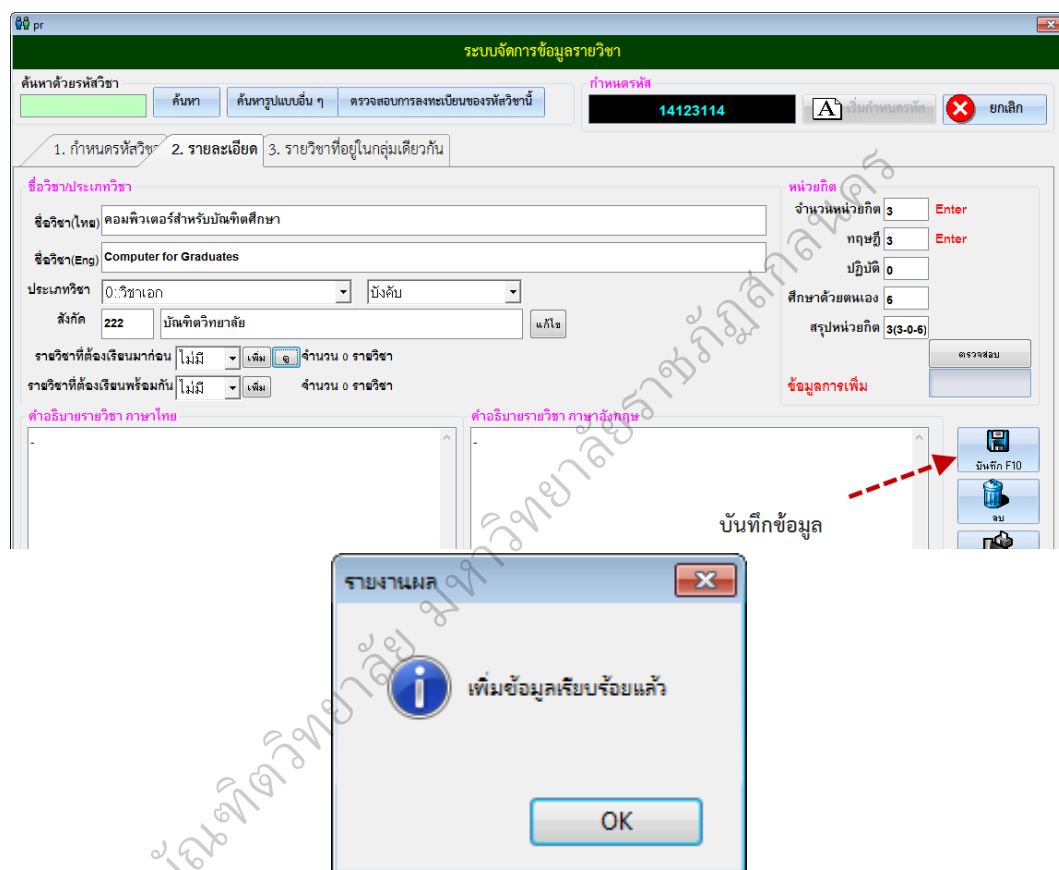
pr

ระบบจัดการข้อมูลรายวิชา

ค้นหาด้วยรหัสวิชา
ค้นหา
ค้นหารูปแบบอื่น ๆ
ตรวจสอบการลงทะเบียนของรหัสวิชานี้

กำหนดรหัส
14123114
เริ่มกำหนดรหัส
ยกเลิก

1. กำหนดรหัสวิชา
2. รายละเอียด
3. รายวิชาที่อยู่ในกลุ่มเดียวกัน

ชื่อวิชา/ประเภทวิชา
ชื่อวิชา(ไทย) คอมพิวเตอร์สำหรับบัณฑิตศึกษา
ชื่อวิชา(Eng) Computer for Graduates
ประเภทวิชา 0:วิชาเอก
บังคับ
สังกัด 222 บัณฑิตวิทยาลัย
แก้ไข
รายวิชาที่ต้องเรียนมาก่อน ไม่มี เพิ่ม ดู จำนวน 0 รายวิชา
รายวิชาที่ต้องเรียนพร้อมกัน ไม่มี เพิ่ม จำนวน 0 รายวิชา

หน่วยกิต
จำนวนหน่วยกิต 3 Enter
ทฤษฎี 3 Enter
ปฏิบัติ 0
ศึกษาด้วยตนเอง 6
สรุปหน่วยกิต 3(3-0-6)
ตรวจสอบ
ข้อมูลการเพิ่ม

คำอธิบายรายวิชา ภาษาไทย
-
คำอธิบายรายวิชา ภาษาอังกฤษ
-

บันทึก F10
ลบ

บันทึกข้อมูล

รายงานผล
เพิ่มข้อมูลเรียบร้อยแล้ว
OK

บัณฑิตวิทยาลัย มหาวิทยาลัยราชภัฏสกลนคร